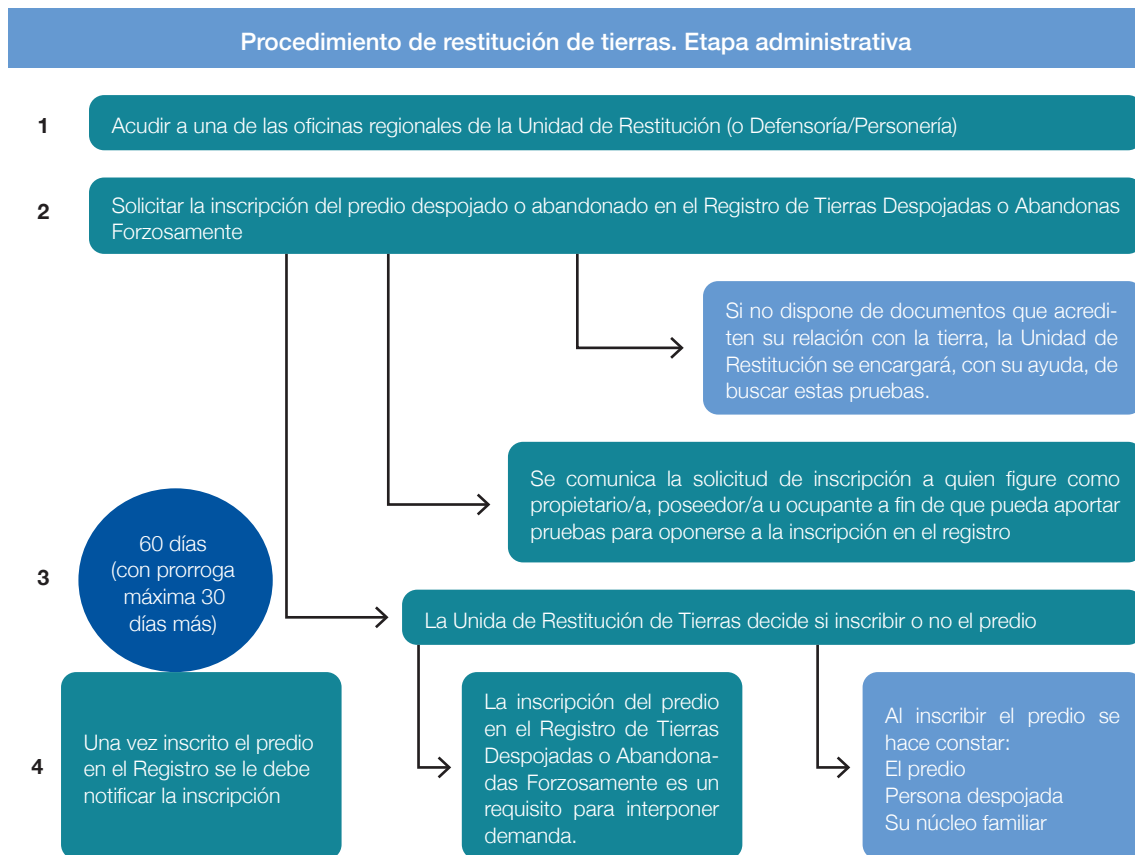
Procedimiento de restitución de tierras. Etapa administrativa

1

Acudir a una de las oficinas regionales de la Unidad de Restitución (o Defensoría/Personería)

2

Solicitar la inscripción del predio despojado o abandonado en el Registro de Tierras Despojadas o Abandonas Forzosamente

Si no dispone de documentos que acrediten su relación con la tierra, la Unidad de Restitución se encargará, con su ayuda, de buscar estas pruebas.

Se comunica la solicitud de inscripción a quien figure como propietario/a, poseedor/a u ocupante a fin de que pueda aportar pruebas para oponerse a la inscripción en el registro

3

60 días (con prorroga máxima 30 días más)

La Unida de Restitución de Tierras decide si inscribir o no el predio

4

Una vez inscrito el predio en el Registro se le debe notificar la inscripción

La inscripción del predio en el Registro de Tierras Despojadas o Abandonadas Forzosamente es un requisito para interponer demanda.

Al inscribir el predio se hace constar:
El predio
Persona despojada
Su núcleo familiar